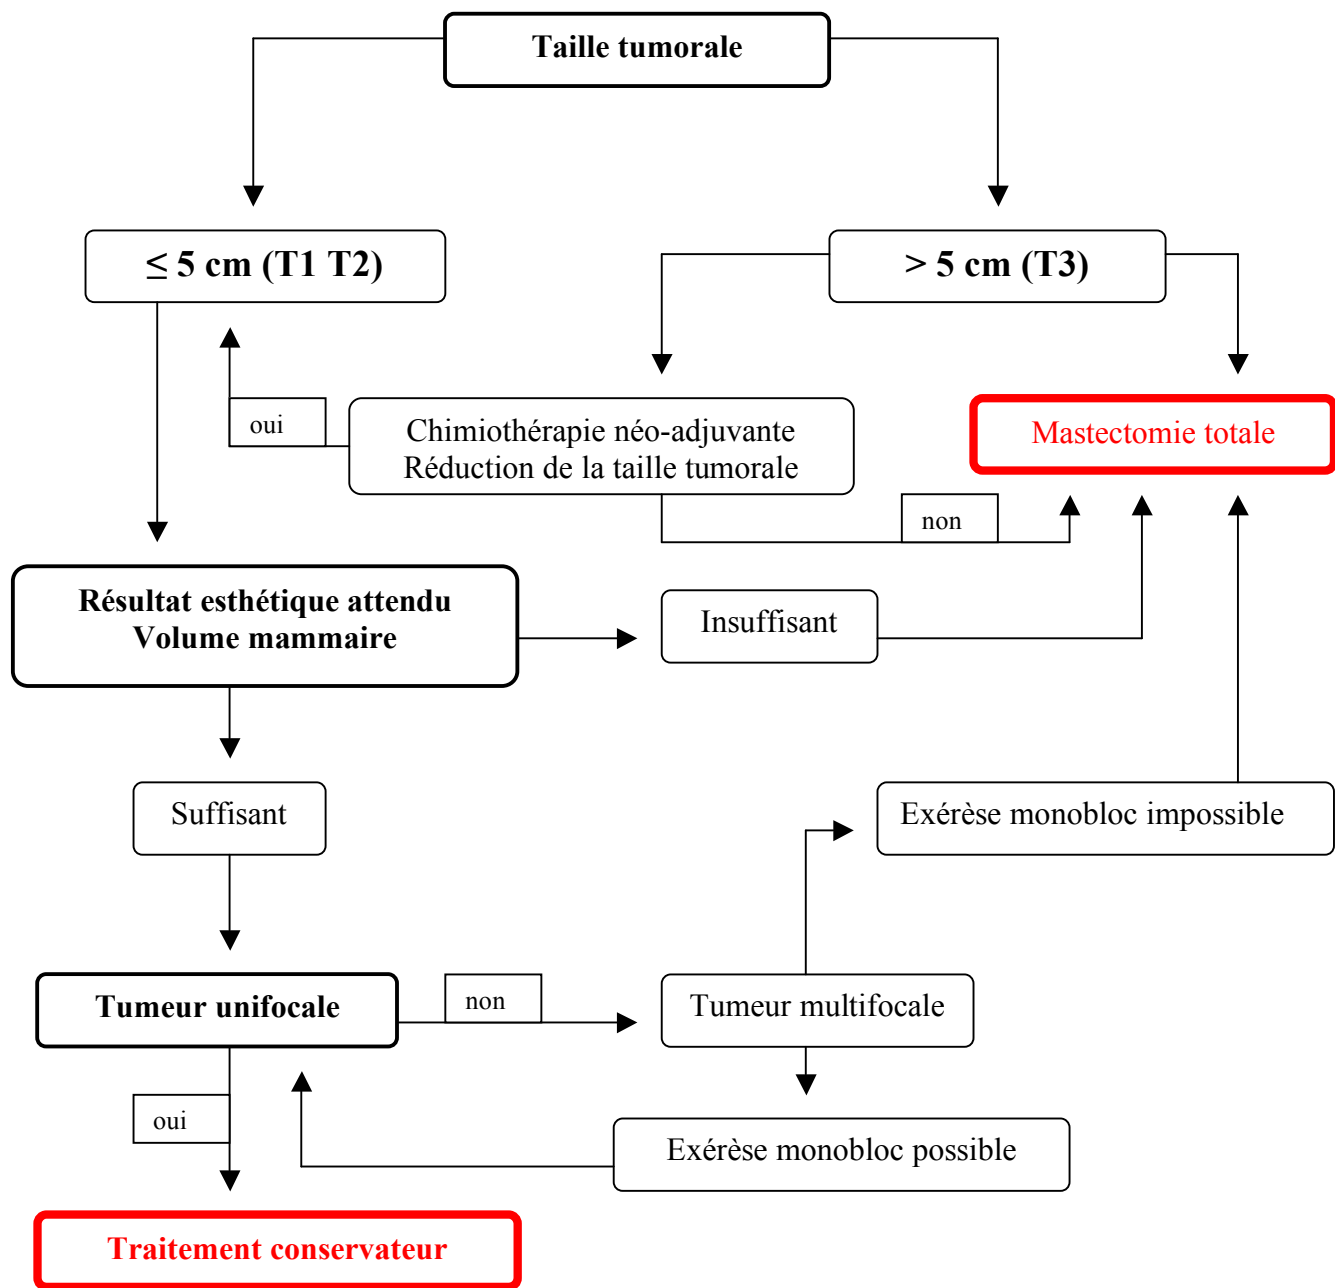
Taille tumorale

$\leq$ 5 cm (T1 T2)

> 5 cm (T3)

oui

Chimiothérapie néo-adjuvante
Réduction de la taille tumorale

Mastectomie totale

non

Résultat esthétique attendu
Volume mammaire

Insuffisant

Suffisant

Exérèse monobloc impossible

Tumeur unifocale

non

Tumeur multifocale

oui

Exérèse monobloc possible

Traitement conservateur